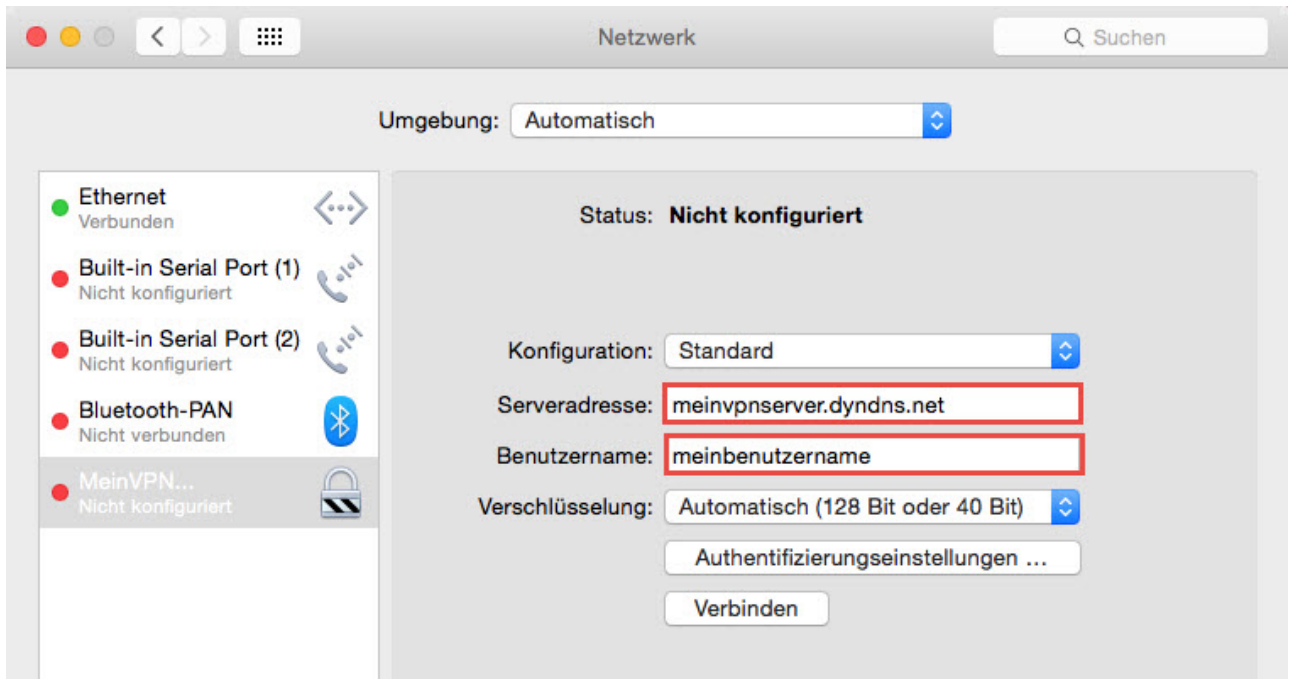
Netzwerk

Suchen

Umgebung: Automatisch

Ethernet
Verbunden

Built-in Serial Port (1)
Nicht konfiguriert

Built-in Serial Port (2)
Nicht konfiguriert

Bluetooth-PAN
Nicht verbunden

MeinVPN...
Nicht konfiguriert

Status: Nicht konfiguriert

Konfiguration: Standard

Serveradresse: meinvpnserver.dyndns.net

Benutzername: meinbenutzername

Verschlüsselung: Automatisch (128 Bit oder 40 Bit)

Authentifizierungseinstellungen ...

Verbinden